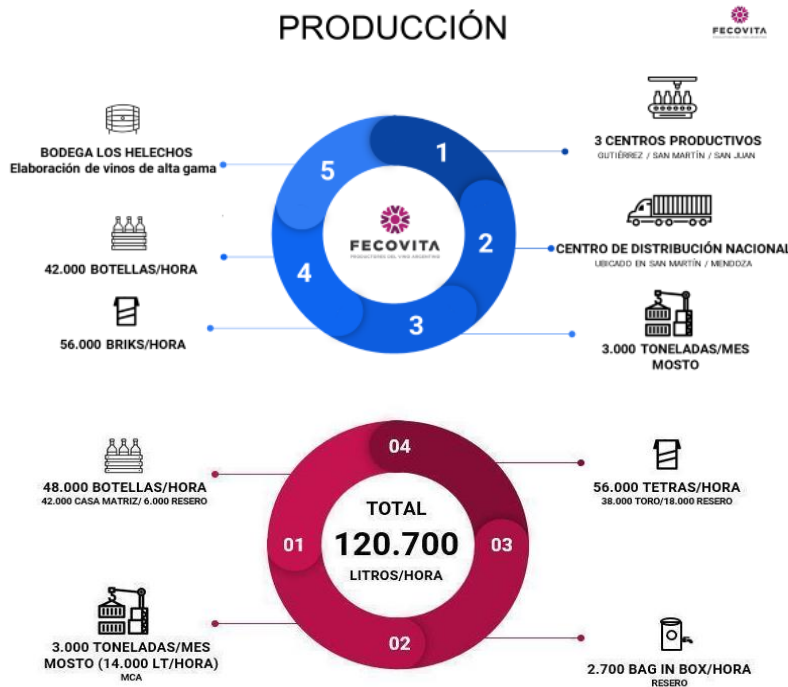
PRODUCCIÓN

FECOVITA

BODEGA LOS HELECHOS
Elaboración de vinos de alta gama

5

1

3 CENTROS PRODUCTIVOS
GUTIÉRREZ / SAN MARTÍN / SAN JUAN

FECOVITA
PRODUCTORES DEL VINO ARGENTINO

42.000 BOTELLAS/HORA

4

2

CENTRO DE DISTRIBUCIÓN NACIONAL
UBICADO EN SAN MARTÍN / MENDOZA

56.000 BRIKS/HORA

3

3.000 TONELADAS/MES
MOSTO

04

48.000 BOTELLAS/HORA
42.000 CASA MATRIZ/ 6.000 RESERO

56.000 TETRAS/HORA
38.000 TORO/18.000 RESERO

TOTAL
120.700
LITROS/HORA

01

03

02

3.000 TONELADAS/MES
MOSTO (14.000 LT/HORA)
MCA

2.700 BAG IN BOX/HORA
RESERO